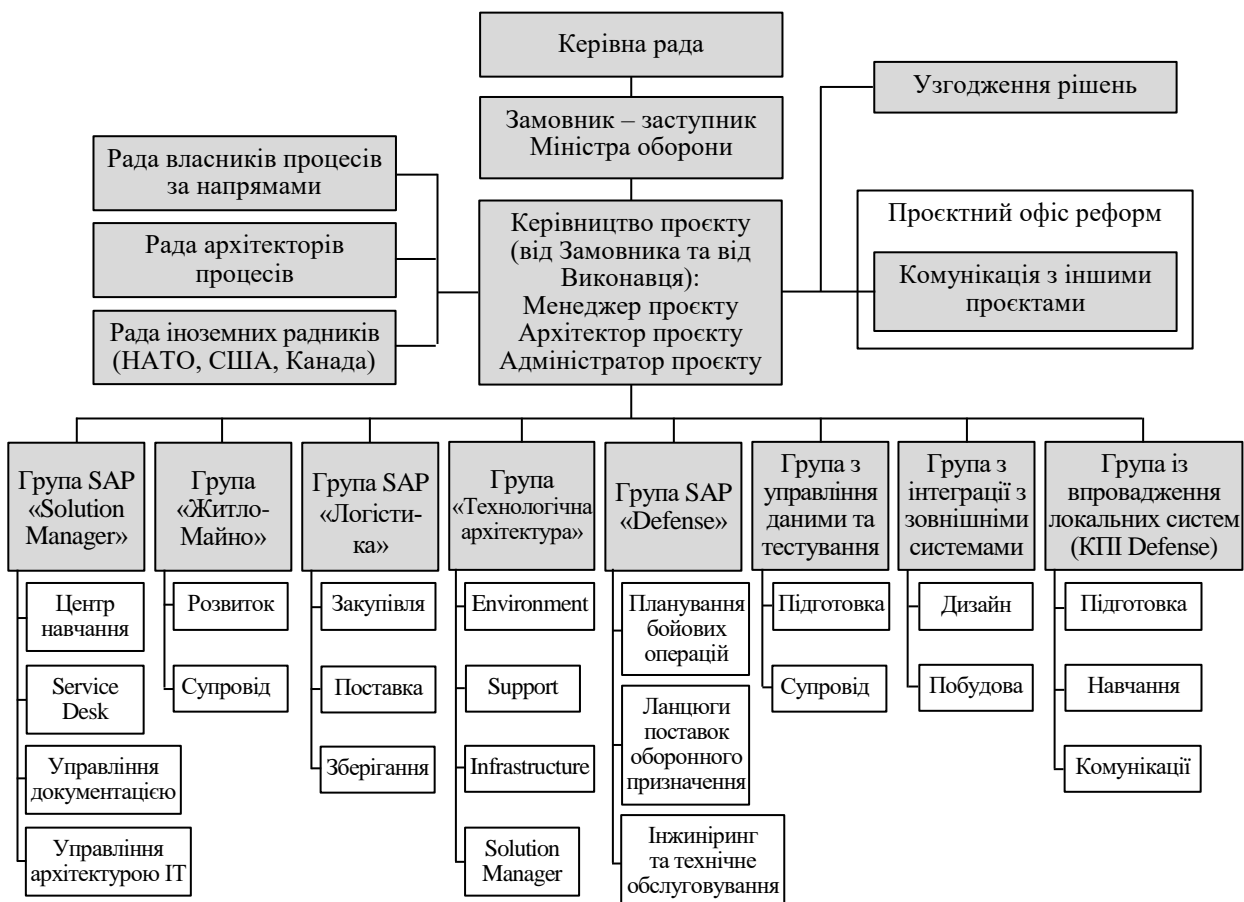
Керівна рада

Замовник – заступник Міністра оборони

Узгодження рішень

Рада власників процесів за напрямами

Рада архітекторів процесів

Рада іноземних радників (НАТО, США, Канада)

Керівництво проєкту (від Замовника та від Виконавця): Менеджер проєкту Архітектор проєкту Адміністратор проєкту

Проєктний офіс реформ

Комунікація з іншими проєктами

Група SAP «Solution Manager»

Центр навчання

Service Desk

Управління документацією

Управління архітектурою IT

Група «Житло-Майно»

Розвиток

Супровід

Група SAP «Логістика»

Закупівля

Поставка

Зберігання

Група «Технологічна архітектура»

Environment

Support

Infrastructure

Solution Manager

Група SAP «Defense»

Планування бойових операцій

Ланцюги поставок оборонного призначення

Інжиніринг та технічне обслуговування

Група з управління даними та тестування

Підготовка

Супровід

Група з інтеграції з зовнішніми системами

Дизайн

Побудова

Група із впровадження локальних систем (КПІ Defense)

Підготовка

Навчання

Комунікації